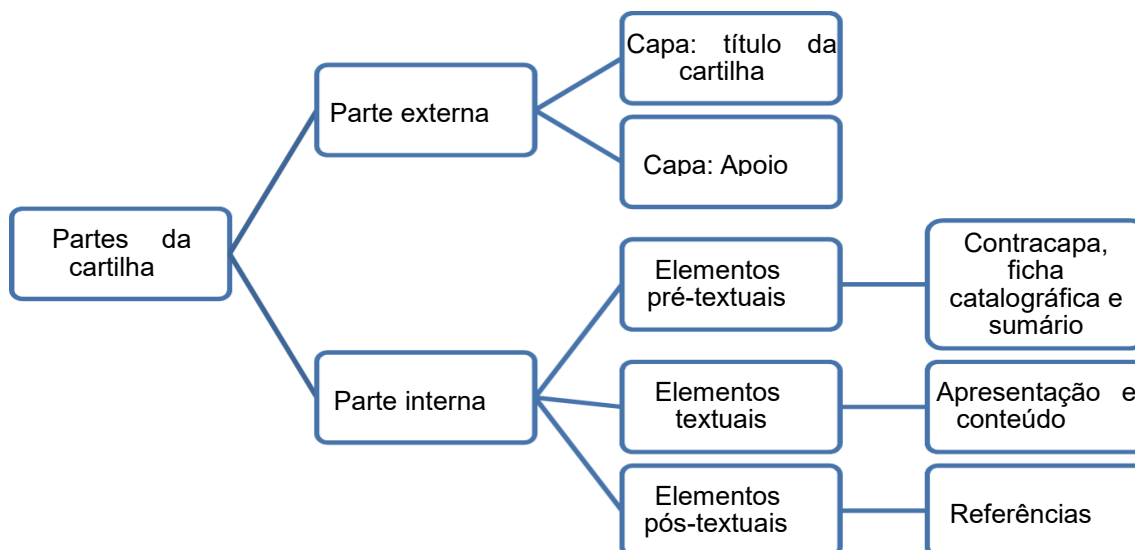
Partes da cartilha

Parte externa

Capa: título da cartilha

Capa: Apoio

Parte interna

Elementos pré-textuais

Contracapa, ficha catalográfica e sumário

Elementos textuais

Apresentação e conteúdo

Elementos pós-textuais

Referências